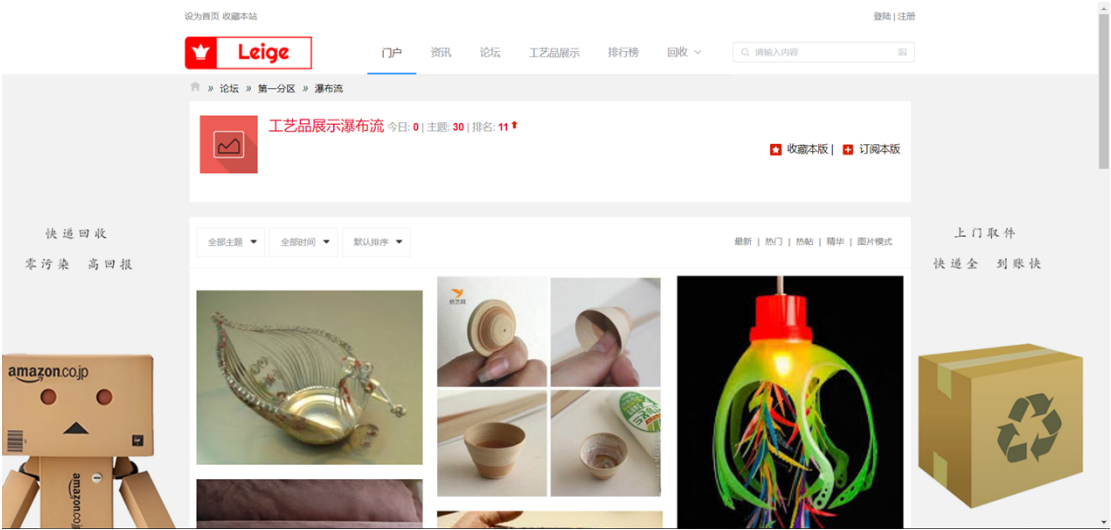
设为首页 收藏本站

登陆 | 注册

Leige

门户 资讯 论坛 工艺品展示 排行榜 回收

请输入内容

论坛 » 第一分区 » 瀑布流

工艺品展示瀑布流 今日: 0 | 主题: 30 | 排名: 11

收藏本版 | 订阅本版

快递回收
零污染 高回报

上门取件
快递全 到账快

全部主题 全部时间 默认排序

最新 | 热门 | 热帖 | 精华 | 图片模式

amazon.co.jp

amazon.co.jp

纸艺网